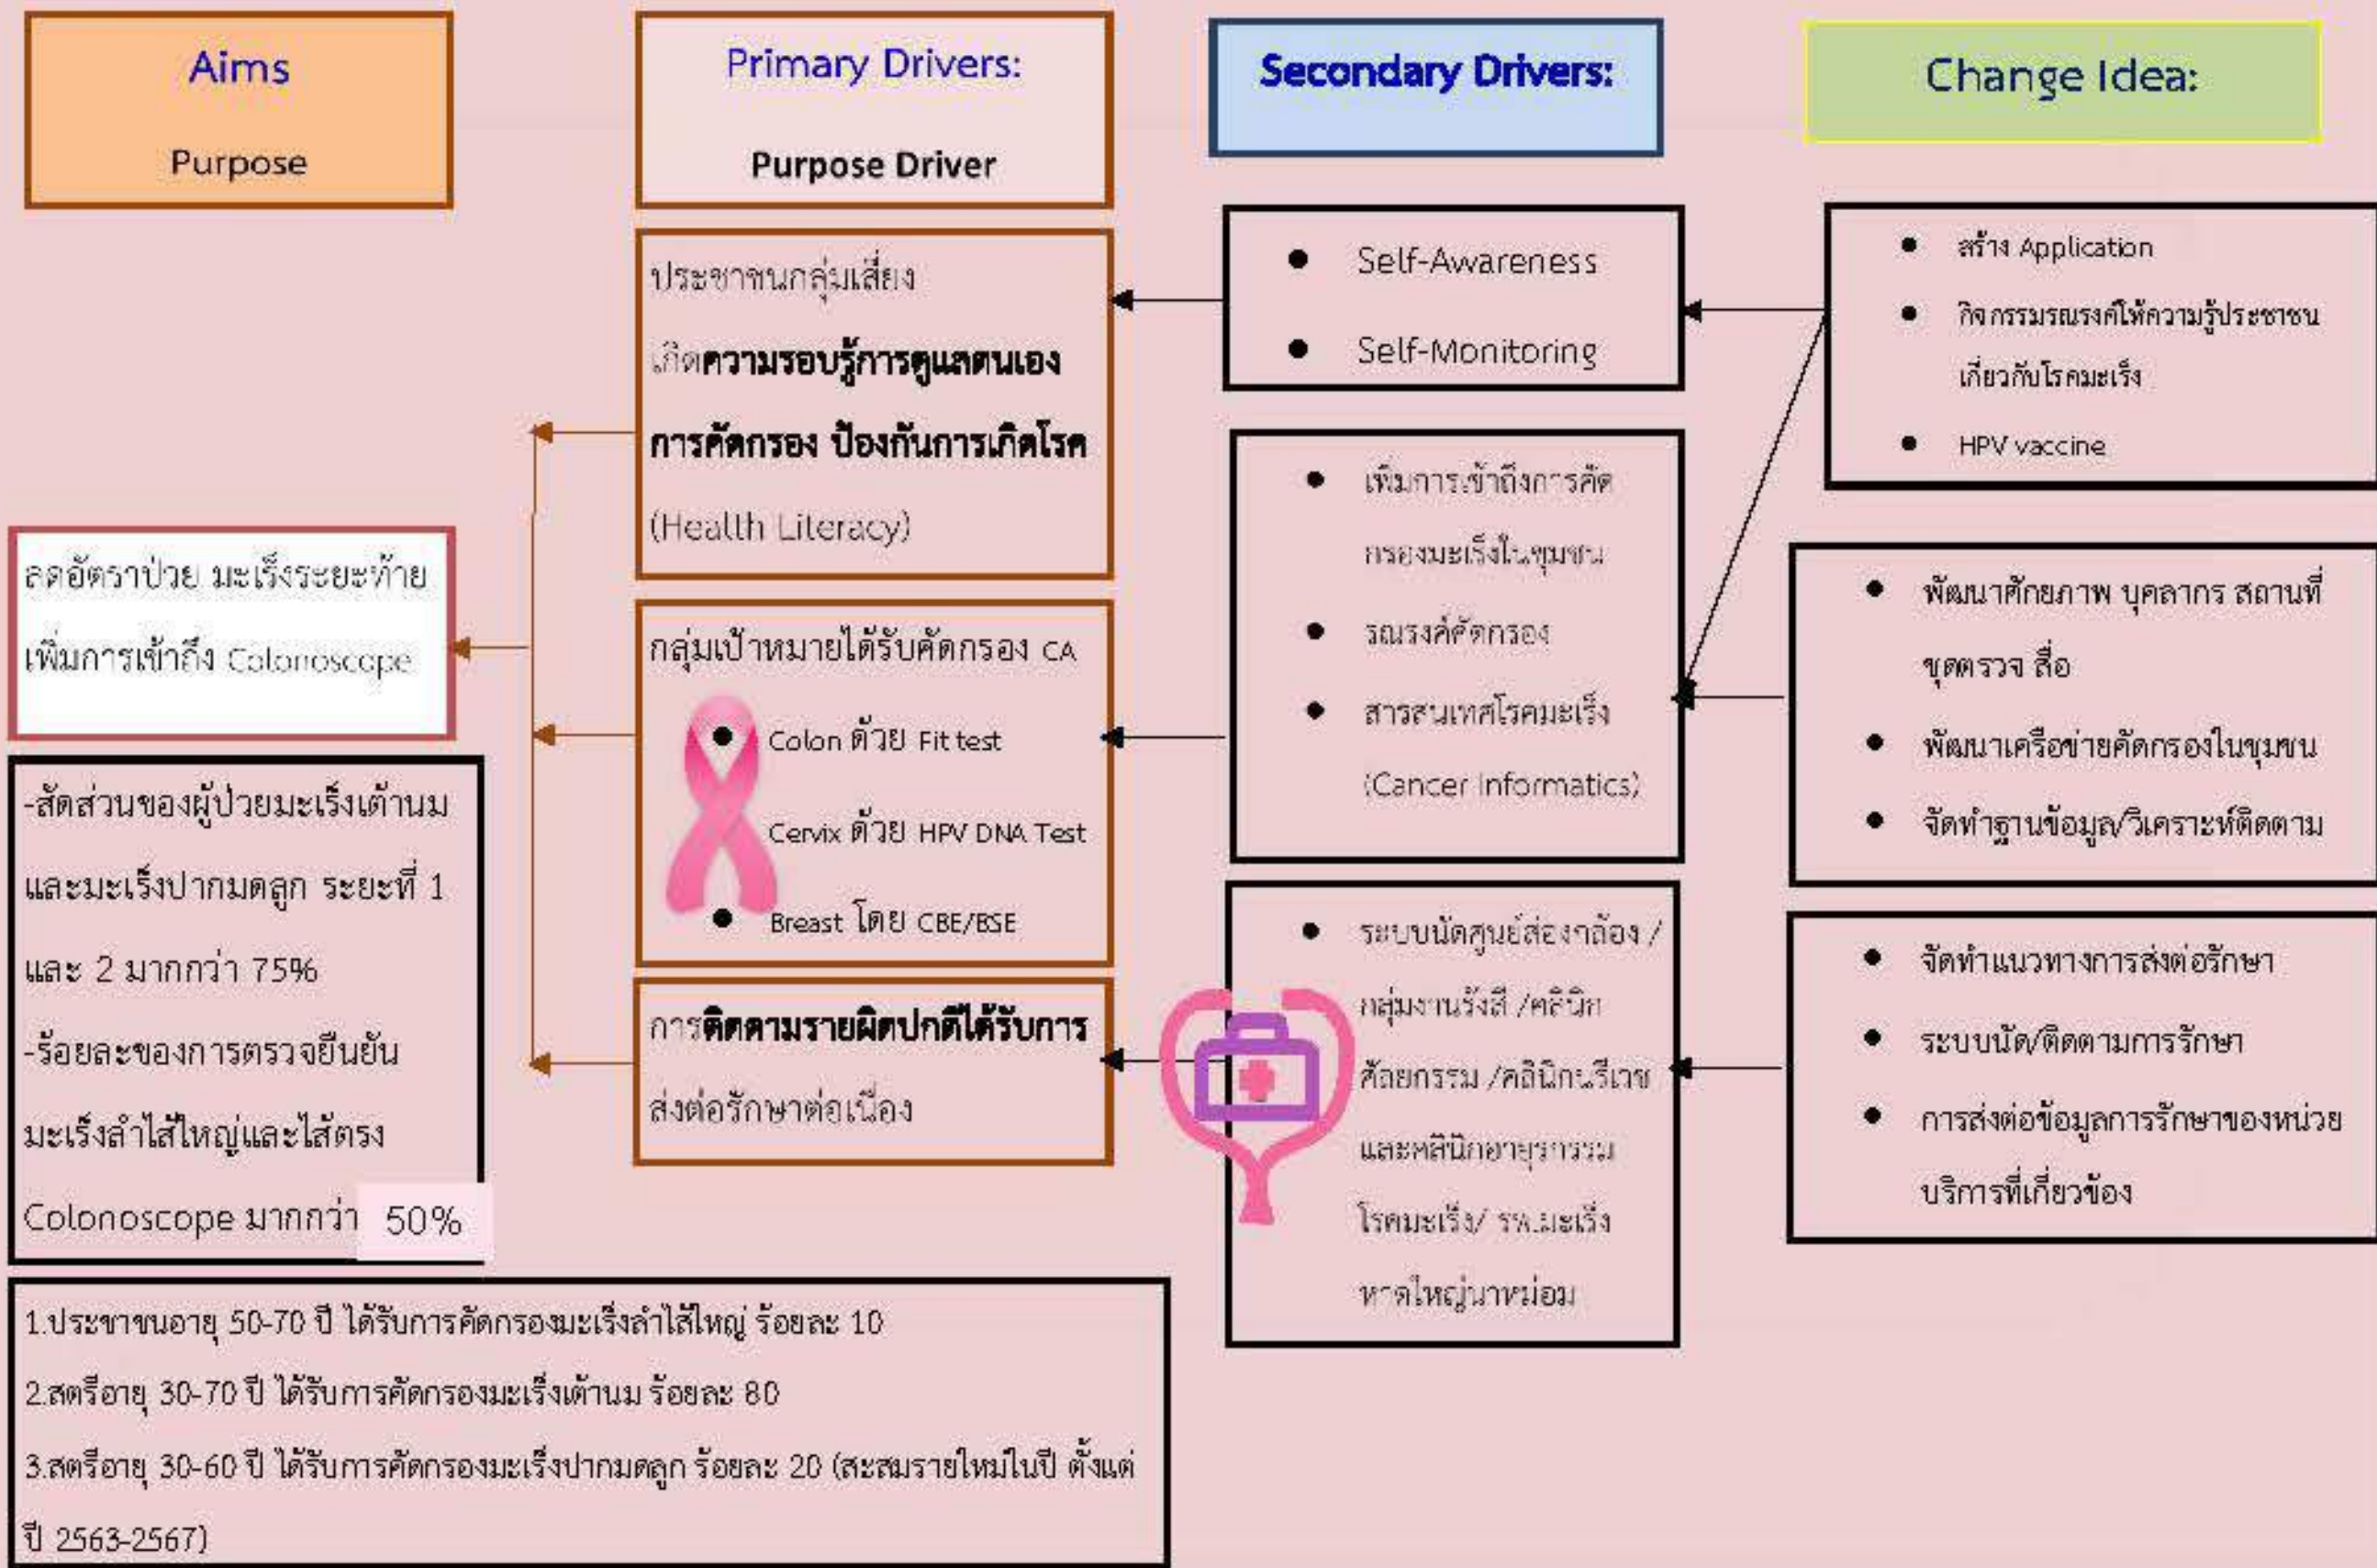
Aims

Purpose

Primary Drivers:

Purpose Driver

Secondary Drivers:

Change Idea:

ประชาชนกลุ่มเสี่ยงเกิด**ความรอบรู้การดูแลตนเอง การคัดกรอง ป้องกันการเกิดโรค** (Health Literacy)

- Self-Awareness
- Self-Monitoring

- สร้าง Application
- กิจกรรมรณรงค์ให้ความรู้ประชาชนเกี่ยวกับโรคมะเร็ง
- HPV vaccine

ลดอัตราป่วย มะเร็งระยะท้าย เพิ่มการเข้าถึง Colonoscope

กลุ่มเป้าหมายได้รับคัดกรอง CA

- Colon ด้วย Fit test
- Cervix ด้วย HPV DNA Test
- Breast โดย CBE/BSE

- เพิ่มการเข้าถึงการคัดกรองมะเร็งในชุมชน
- รณรงค์คัดกรอง
- สารสนเทศโรคมะเร็ง (Cancer Informatics)

- พัฒนาศักยภาพ บุคลากร สถานที่ ชุดตรวจ สื่อ
- พัฒนาเครือข่ายคัดกรองในชุมชน
- จัดทำฐานข้อมูล/วิเคราะห์ติดตาม

-สัดส่วนของผู้ป่วยมะเร็งเต้านมและมะเร็งปากมดลูก ระยะที่ 1 และ 2 มากกว่า 75%

-ร้อยละของการตรวจยืนยันมะเร็งลำไส้ใหญ่และไส้ตรง Colonoscope มากกว่า 50%

การ**ติดตามรายผิดปกติได้รับการ**ส่งต่อรักษาต่อเนื่อง

- ระบบนัดศูนย์ส่องกล้อง / กลุ่มงานรังสี /ศัลยกรรม /คลินิกนรีเวช และคลินิกอายุรกรรม โรคมะเร็ง/ รพ.มะเร็ง หาดใหญ่นาหม่อม

- จัดทำแนวทางการส่งต่อรักษา
- ระบบนัด/ติดตามการรักษา
- การส่งต่อข้อมูลการรักษาของหน่วยบริการที่เกี่ยวข้อง

1.ประชาชนอายุ 50-70 ปี ได้รับการคัดกรองมะเร็งลำไส้ใหญ่ ร้อยละ 10

2.สตรีอายุ 30-70 ปี ได้รับการคัดกรองมะเร็งเต้านม ร้อยละ 80

3.สตรีอายุ 30-60 ปี ได้รับการคัดกรองมะเร็งปากมดลูก ร้อยละ 20 (สะสมรายใหม่ในปี ตั้งแต่ปี 2563-2567)